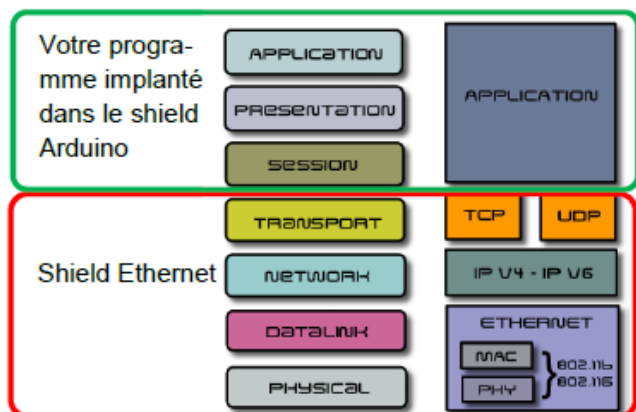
Votre programme implanté dans le shield Arduino

APPLICATION

PRESENTATION

SESSION

APPLICATION

Shield Ethernet

TRANSPORT

NETWORK

DATALINK

PHYSICAL

TCP

UDP

IP V4 - IP V6

ETHERNET

MAC

PHY

802.11b

802.11g